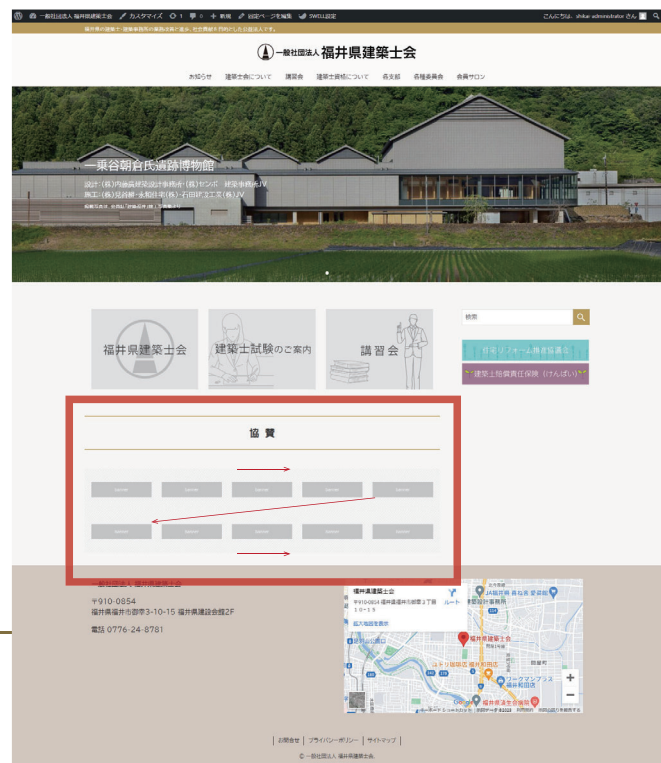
一般社団法人 福井県建築士会　カスタマイズ　1　0　新規　固定ページを編集　SWELL設定　こんにちは、shikai-administrator さん

福井県の建築士・建築事務所の業務改善に貢献し、社会貢献を目的とした公益法人です。

一般社団法人 福井県建築士会

お知らせ　建築士会について　講習会　建築士資格について　各支部　各種委員会　会員サロン

一乗谷朝倉氏遺跡博物館

設計:(株)内藤廣建築設計事務所・(株)センボー建築事務所JV
施工:(株)熊谷組・永和住宅(株)・石田組工業(株)JV

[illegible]

検索

福井県建築士会　建築士試験のご案内　講習会

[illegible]

建築士賠償責任保険（けんばい）

協賛

一般社団法人 福井県建築士会
〒910-0854
福井県福井市御幸3-10-15 福井県建設会館2F
電話 0776-24-8781

福井県建築士会
〒910-0854 福井県福井市御幸2丁目10-15
ルート
拡大地図を表示
福井県建築士会

お問合せ　プライバシーポリシー　サイトマップ

© 一般社団法人 福井県建築士会